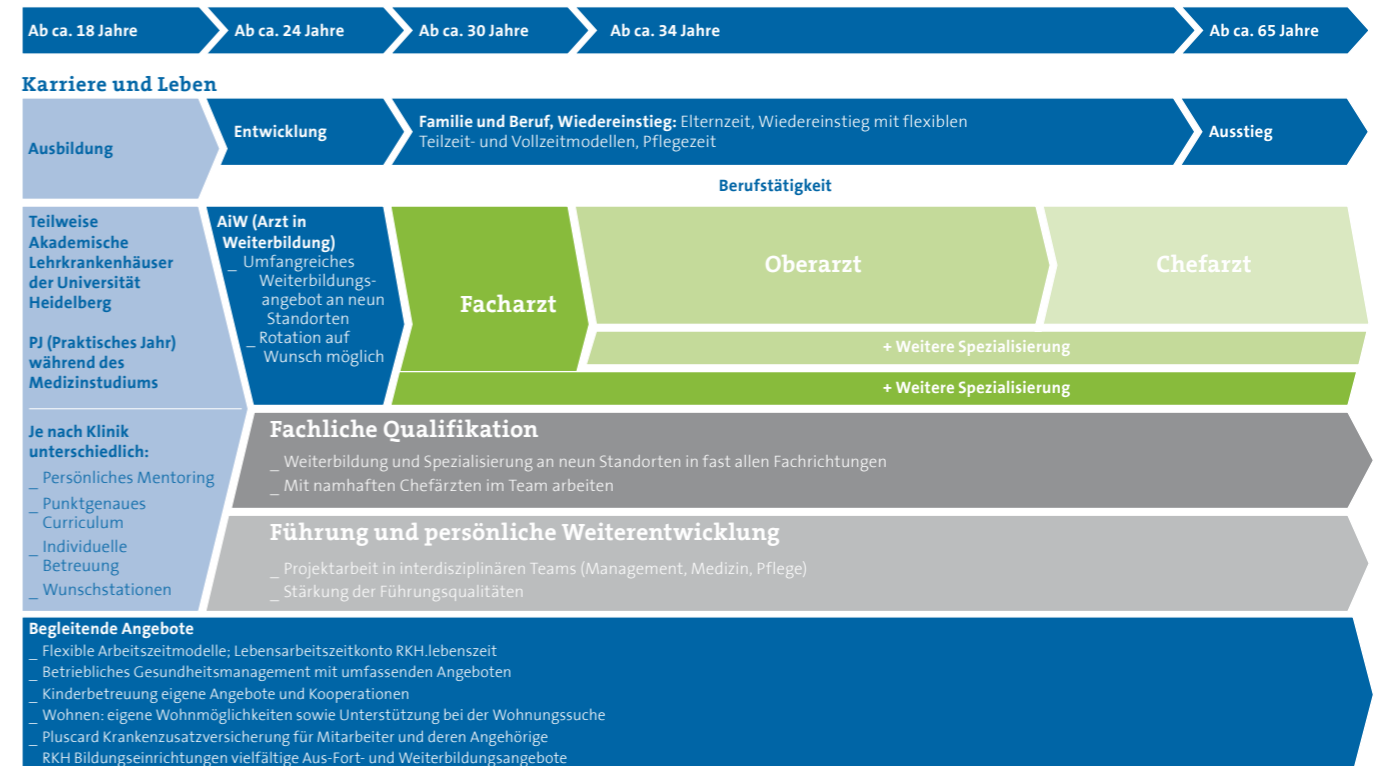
Ab ca. 18 Jahre

Ab ca. 24 Jahre

Ab ca. 30 Jahre

Ab ca. 34 Jahre

Ab ca. 65 Jahre

Karriere und Leben

Ausbildung

Entwicklung

Familie und Beruf, Wiedereinstieg: Elternzeit, Wiedereinstieg mit flexiblen Teilzeit- und Vollzeitmodellen, Pflegezeit

Ausstieg

Berufstätigkeit

Teilweise Akademische Lehrkrankenhäuser der Universität Heidelberg

PJ (Praktisches Jahr) während des Medizinstudiums

Je nach Klinik unterschiedlich:
_ Persönliches Mentoring
_ Punktgenaues Curriculum
_ Individuelle Betreuung
_ Wunschstationen

AiW (Arzt in Weiterbildung)
_ Umfangreiches Weiterbildungsangebot an neun Standorten
_ Rotation auf Wunsch möglich

Facharzt

Oberarzt

Chefarzt

+ Weitere Spezialisierung

+ Weitere Spezialisierung

Fachliche Qualifikation
_ Weiterbildung und Spezialisierung an neun Standorten in fast allen Fachrichtungen
_ Mit namhaften Chefärzten im Team arbeiten

Führung und persönliche Weiterentwicklung
_ Projektarbeit in interdisziplinären Teams (Management, Medizin, Pflege)
_ Stärkung der Führungsqualitäten

Begleitende Angebote
_ Flexible Arbeitszeitmodelle; Lebensarbeitszeitkonto RKH.lebenszeit
_ Betriebliches Gesundheitsmanagement mit umfassenden Angeboten
_ Kinderbetreuung eigene Angebote und Kooperationen
_ Wohnen: eigene Wohnmöglichkeiten sowie Unterstützung bei der Wohnungssuche
_ Pluscard Krankenzusatzversicherung für Mitarbeiter und deren Angehörige
_ RKH Bildungseinrichtungen vielfältige Aus-Fort- und Weiterbildungsangebote